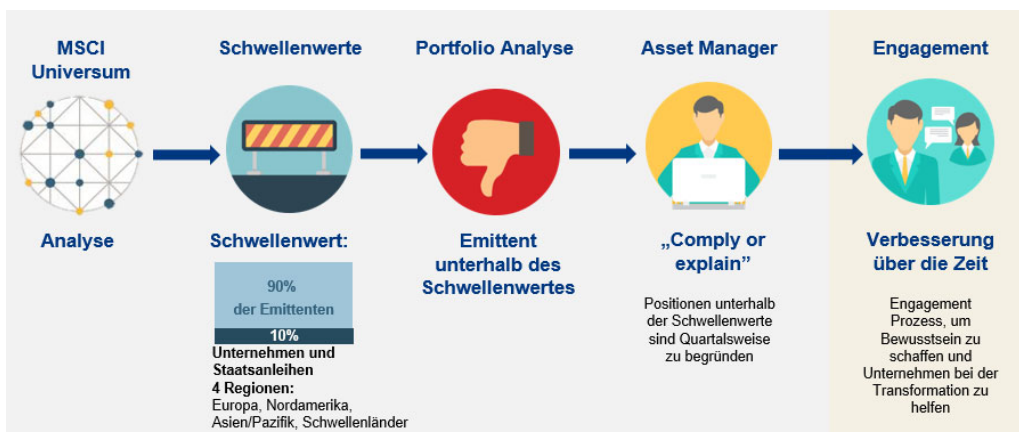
MSCI Universum

Analyse

Schwellenwerte

Schwellenwert:

90%
der Emittenten

10%

Unternehmen und Staatsanleihen
4 Regionen:
Europa, Nordamerika, Asien/Pazifik, Schwellenländer

Portfolio Analyse

Emittent unterhalb des Schwellenwertes

Asset Manager

„Comply or explain"

Positionen unterhalb der Schwellenwerte sind Quartalsweise zu begründen

Engagement

Verbesserung über die Zeit

Engagement Prozess, um Bewusstsein zu schaffen und Unternehmen bei der Transformation zu helfen